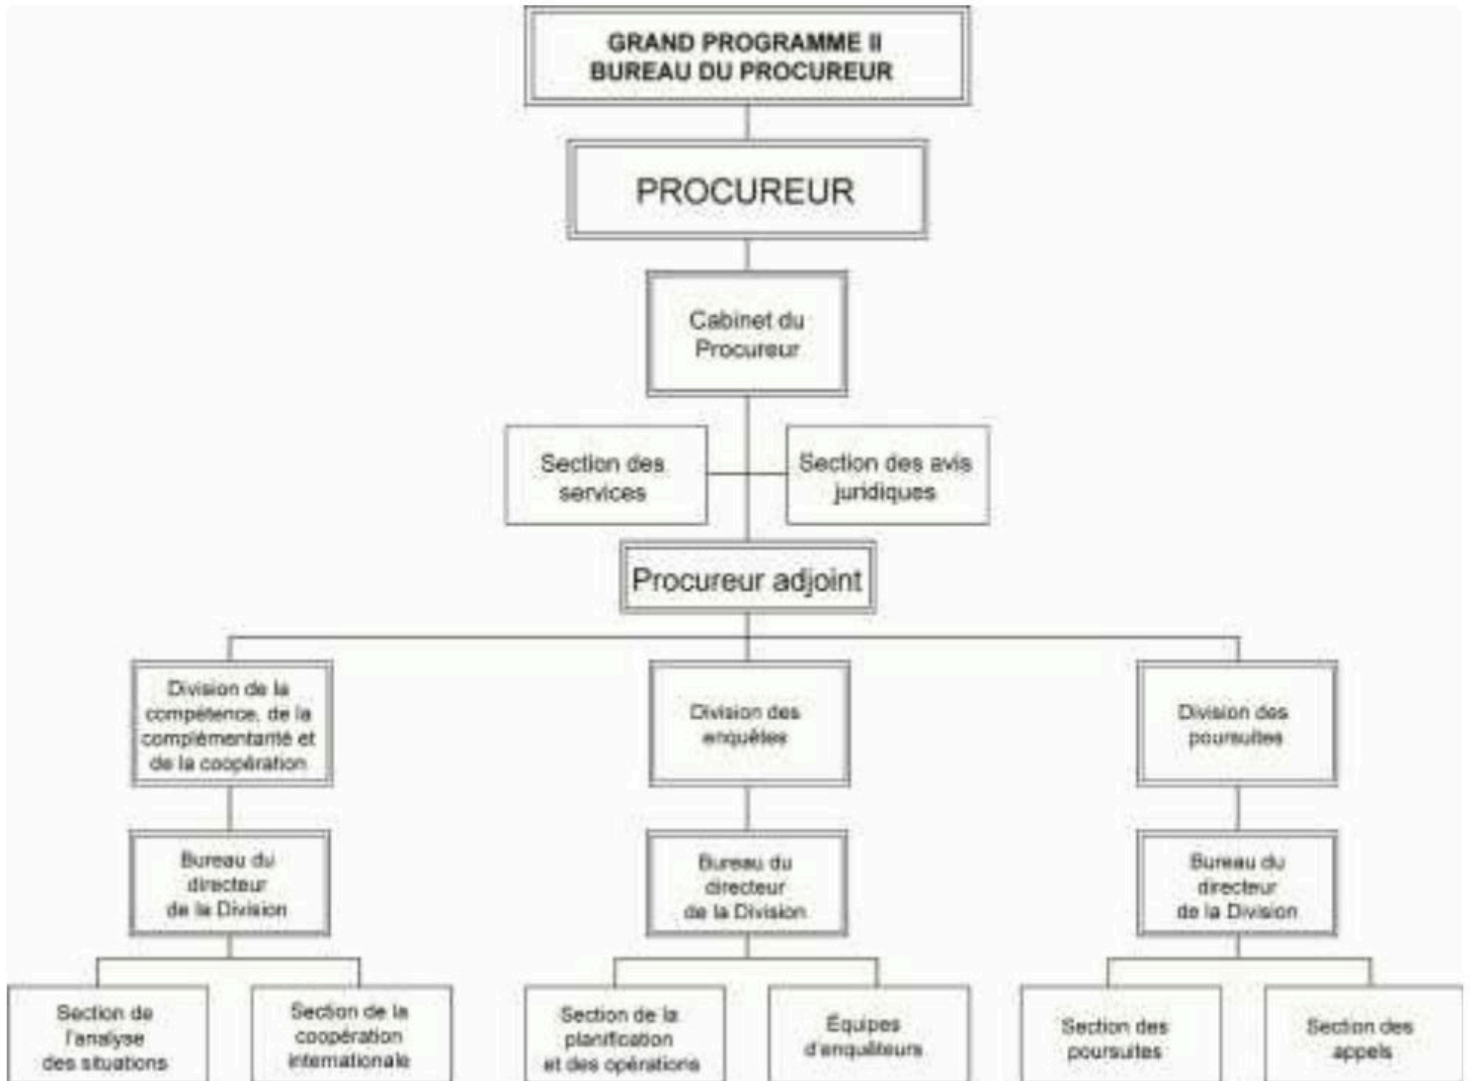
GRAND PROGRAMME II
BUREAU DU PROCUREUR

PROCUREUR

Cabinet du Procureur

Section des services

Section des avis juridiques

Procureur adjoint

Division de la compétence, de la complémentarité et de la coopération

Division des enquêtes

Division des poursuites

Bureau du directeur de la Division

Bureau du directeur de la Division

Bureau du directeur de la Division

Section de l'analyse des situations

Section de la coopération internationale

Section de la planification et des opérations

Équipes d'enquêteurs

Section des poursuites

Section des appels